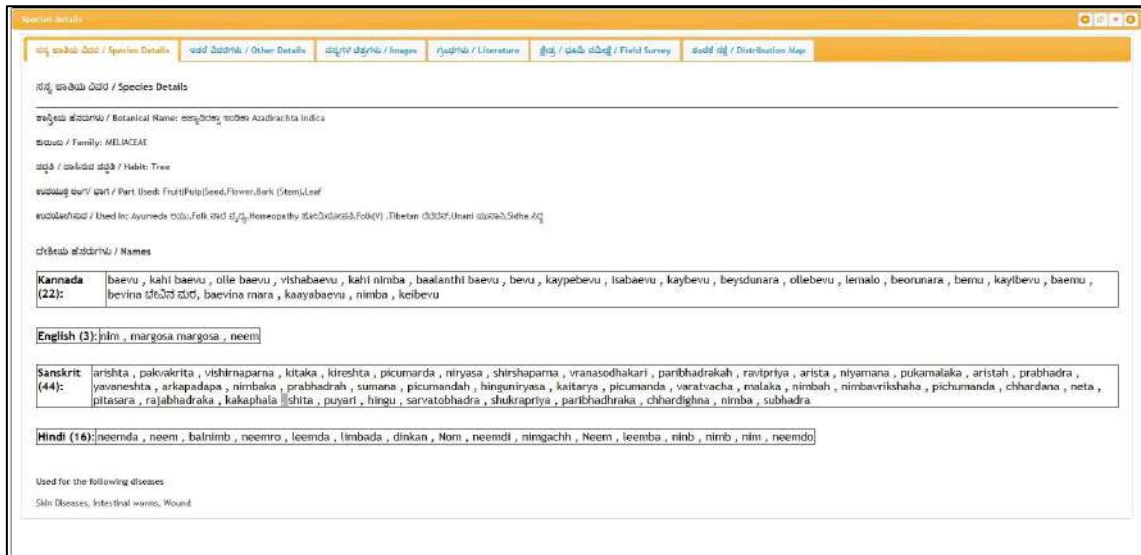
Species details

ಸಸ್ಯ ಜಾತಿಯ ವಿವರ / Species Details | ಇತರ ವಿವರಗಳು / Other Details | ಚಿತ್ರಗಳು / Images | ಗ್ರಂಥಗಳು / Literature | ಕ್ಷೇತ್ರ / ಭೂಮಿ ಸಮೀಕ್ಷೆ / Field Survey | ಹಂಚಿಕೆ ನಕ್ಷೆ / Distribution Map

ಸಸ್ಯ ಜಾತಿಯ ವಿವರ / Species Details

ಸಸ್ಯಶಾಸ್ತ್ರೀಯ ಹೆಸರುಗಳು / Botanical Name: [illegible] Azadirachta indica

ಕುಟುಂಬ / Family: MELIACEAE

ಪದ್ಧತಿ / ಬಾಹ್ಯರೂಪ ಪದ್ಧತಿ / Habit: Tree

ಉಪಯುಕ್ತ ಅಂಗ/ ಭಾಗ / Part Used: Fruit(Pulp)Seed,Flower,Bark (Stem),Leaf

ಉಪಯೋಗಗಳು / Used In: Ayurveda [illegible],Folk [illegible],Homeopathy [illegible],Folk(Y) ,Tibetan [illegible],Unani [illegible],Sidha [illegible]

ದೇಶೀಯ ಹೆಸರುಗಳು / Names

| Kannada (22): | baevu , kahi baevu , olle baevu , vishabaevu , kahi nimba , baalanthi baevu , bevu , kaypebevu , isabaevu , kaybevu , beysdunara , ollebevu , lemalo , beorunara , bemu , kayibevu , baemu , bevina ಬೇವಿನ ಮರ, baevina mara , kaayabaevu , nimba , keibevu |
|---|---|

| English (3): | nim , margosa margosa , neem |
|---|---|

| Sanskrit (44): | arishta , pakvakrita , vishirnaparna , kitaka , kireshta , picumarda , niryasa , shirshaparna , vranasodhakari , paribhadrakah , ravipriya , arista , niyamana , pukamalaka , aristah , prabhadra , yavaneshta , arkapadapa , nimbaka , prabhadrah , sumana , picumandah , hinguniryasa , kaitarya , picumanda , varatvacha , malaka , nimbah , nimbavrikshaha , pichumanda , chhardana , neta , pitasara , rajabhadraka , kakaphala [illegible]shita , puyari , hingu , sarvatobhadra , shukrapriya , paribhadhraka , chhardighna , nimba , subhadra |
|---|---|

| Hindi (16): | neemda , neem , balnimb , neemro , leemda , limbada , dinkan , Nom , neemdi , nimgachh , Neem , leemba , ninb , nimb , nim , neemdo |
|---|---|

Used for the following diseases

Skin Diseases, Intestinal worms, Wound